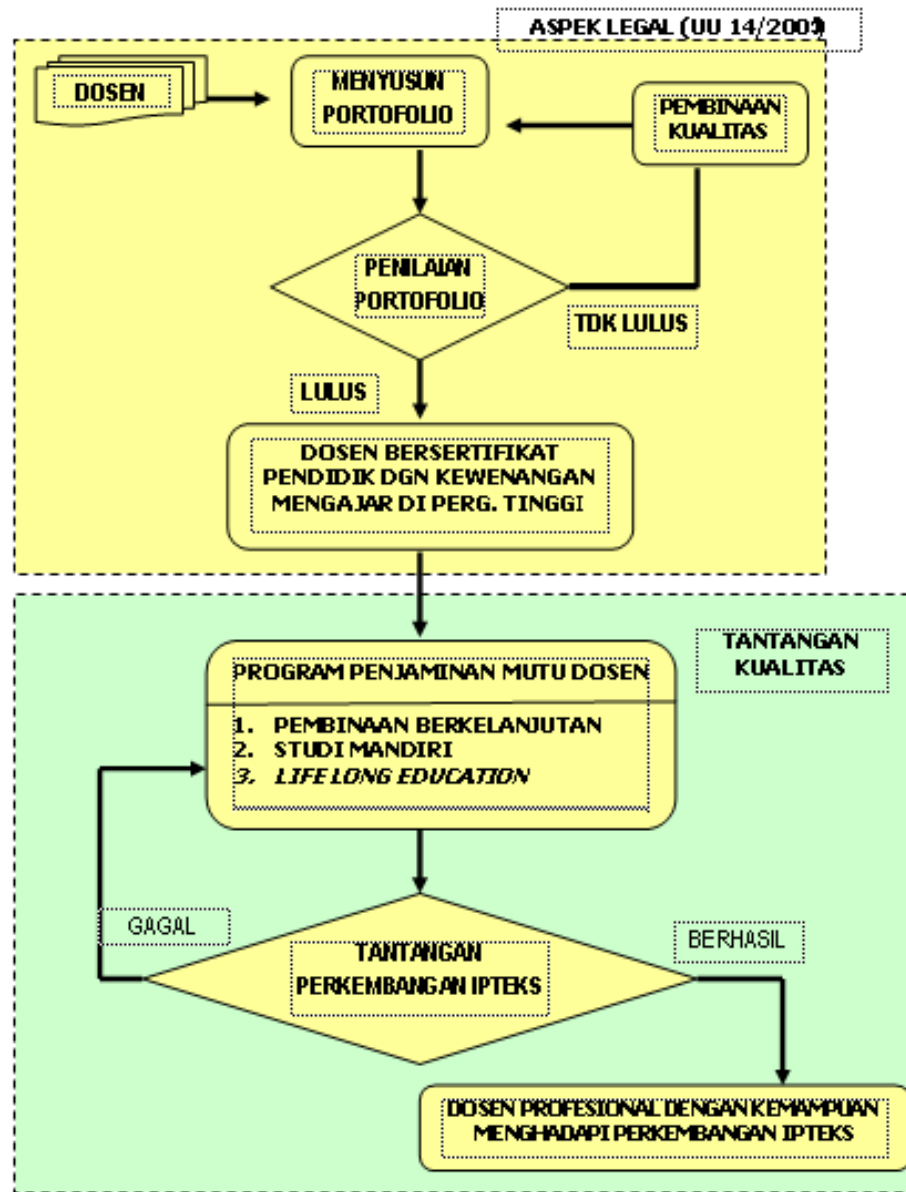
ASPEK LEGAL (UU 14/2005)

DOSEN

MENYUSUN PORTOFOLIO

PEMBINAAN KUALITAS

PENILAIAN PORTOFOLIO

TDK LULUS

LULUS

DOSEN BERSERTIFIKAT PENDIDIK DGN KEWENANGAN MENGAJAR DI PERG. TINGGI

TANTANGAN KUALITAS

PROGRAM PENJAMINAN MUTU DOSEN

1. PEMBINAAN BERKELANJUTAN
2. STUDI MANDIRI
3. LIFE LONG EDUCATION

GAGAL

TANTANGAN PERKEMBANGAN IPTEKS

BERHASIL

DOSEN PROFESIONAL DENGAN KEMAMPUAN MENGHADAPI PERKEMBANGAN IPTEKS